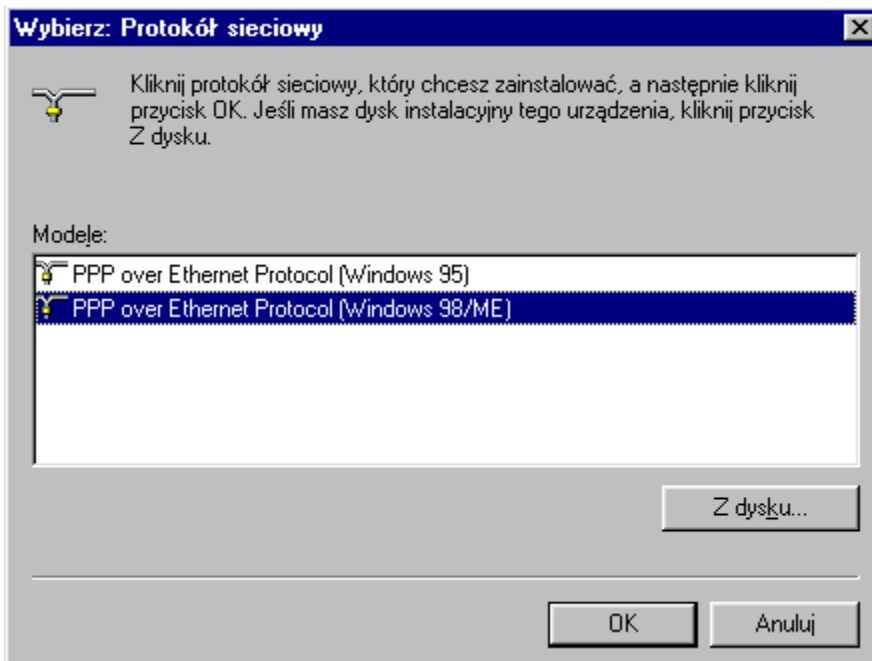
Wybierz: Protokół sieciowy

×

Kliknij protokół sieciowy, który chcesz zainstalować, a następnie kliknij przycisk OK. Jeśli masz dysk instalacyjny tego urządzenia, kliknij przycisk Z dysku.

Modele:

PPP over Ethernet Protocol (Windows 95)

PPP over Ethernet Protocol (Windows 98/ME)

Z dysku...

OK

Anuluj